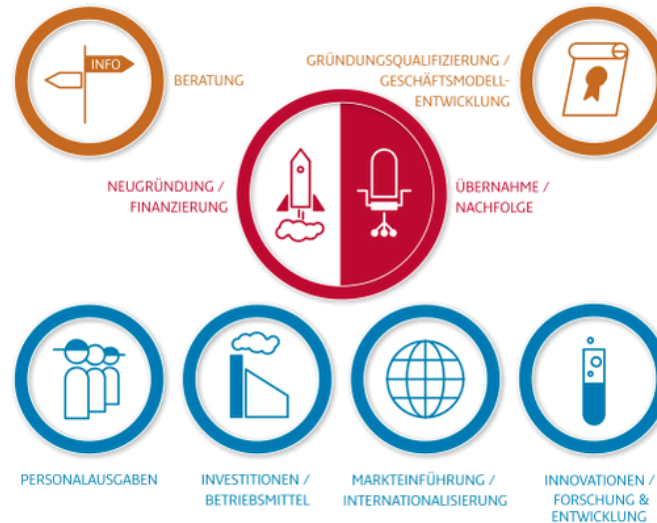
INFO

BERATUNG

GRÜNDUNGSQUALIFIZIERUNG / GESCHÄFTSMODELL-ENTWICKLUNG

NEUGRÜNDUNG / FINANZIERUNG

ÜBERNAHME / NACHFOLGE

PERSONALAUSGABEN

INVESTITIONEN / BETRIEBSMITTEL

MARKTEINFÜHRUNG / INTERNATIONALISIERUNG

INNOVATIONEN / FORSCHUNG & ENTWICKLUNG